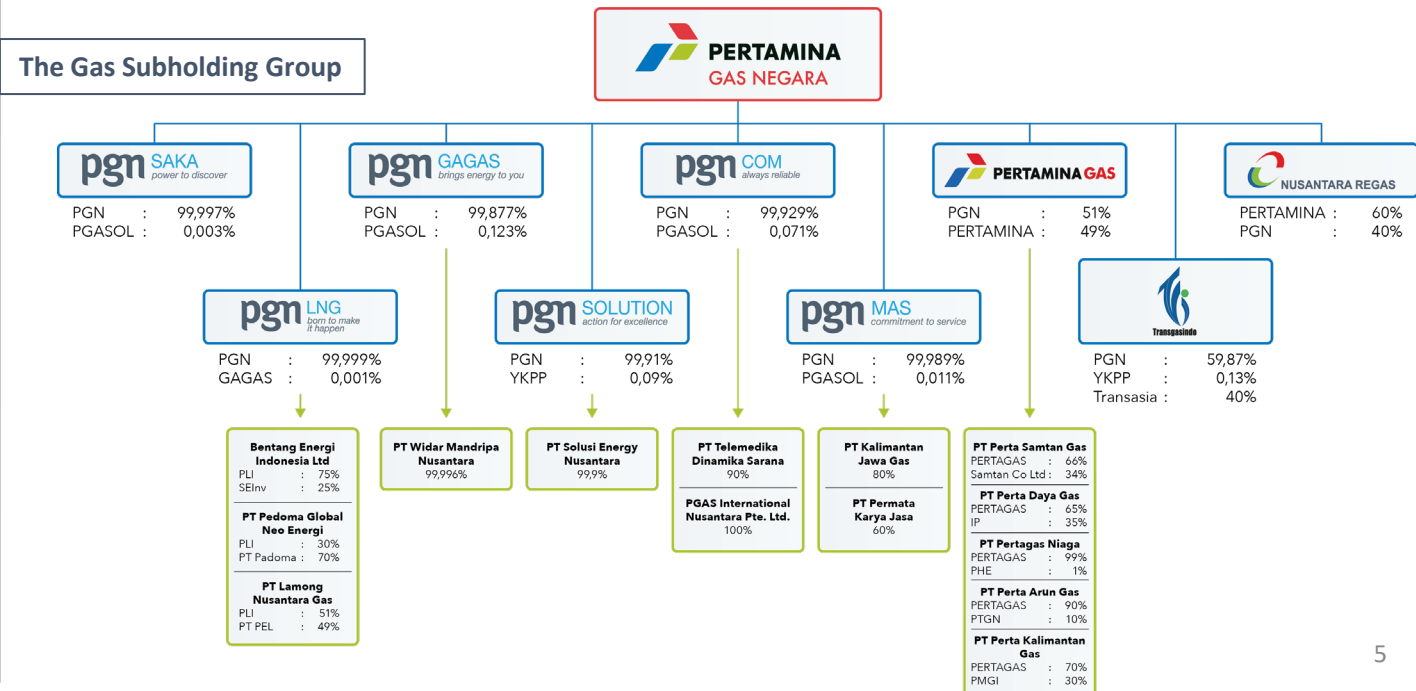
The Gas Subholding Group

PERTAMINA
GAS NEGARA

pgn SAKA power to discover
PGN : 99,997%
PGASOL : 0,003%

pgn GAGAS brings energy to you
PGN : 99,877%
PGASOL : 0,123%

pgn COM always reliable
PGN : 99,929%
PGASOL : 0,071%

PERTAMINA GAS
PGN : 51%
PERTAMINA : 49%

NUSANTARA REGAS
PERTAMINA : 60%
PGN : 40%

pgn LNG born to make it happen
PGN : 99,999%
GAGAS : 0,001%

pgn SOLUTION action for excellence
PGN : 99,91%
YKPP : 0,09%

pgn MAS commitment to service
PGN : 99,989%
PGASOL : 0,011%

Transgasindo
PGN : 59,87%
YKPP : 0,13%
Transasia : 40%

Bentang Energi Indonesia Ltd
PLI : 75%
SEInv : 25%

PT Pedoma Global Neo Energi
PLI : 30%
PT Padoma : 70%

PT Lamong Nusantara Gas
PLI : 51%
PT PEL : 49%

PT Widar Mandripa Nusantara
99,996%

PT Solusi Energy Nusantara
99,9%

PT Telemedika Dinamika Sarana
90%

PGAS International Nusantara Pte. Ltd.
100%

PT Kalimantan Jawa Gas
80%

PT Permata Karya Jasa
60%

PT Perta Samtan Gas
PERTAGAS : 66%
Samtan Co Ltd : 34%

PT Perta Daya Gas
PERTAGAS : 65%
IP : 35%

PT Pertagas Niaga
PERTAGAS : 99%
PHE : 1%

PT Perta Arun Gas
PERTAGAS : 90%
PTGN : 10%

PT Perta Kalimantan Gas
PERTAGAS : 70%
PMGI : 30%

5